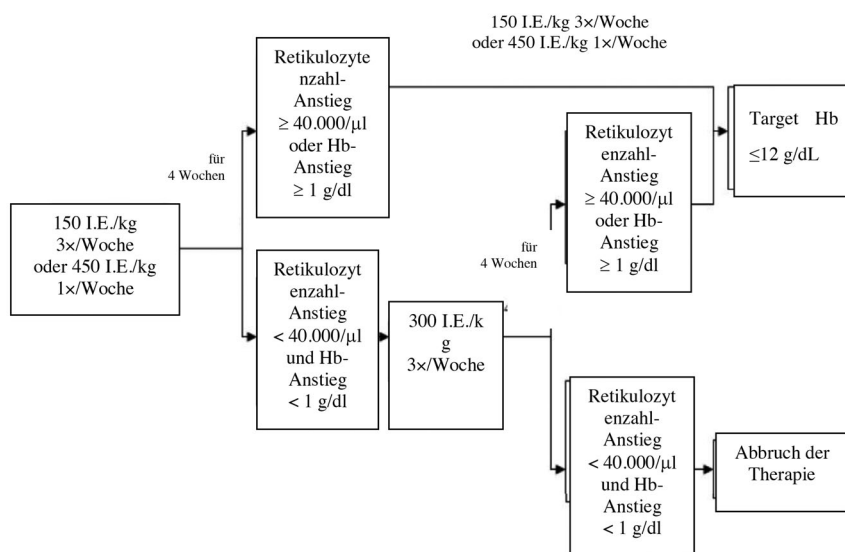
150 I.E./kg 3×/Woche oder 450 I.E./kg 1×/Woche

150 I.E./kg 3×/Woche oder 450 I.E./kg 1×/Woche

für 4 Wochen

Retikulozytenzahl-Anstieg ≥ 40.000/µl oder Hb-Anstieg ≥ 1 g/dl

Target Hb ≤12 g/dL

Retikulozytenzahl-Anstieg ≥ 40.000/µl oder Hb-Anstieg ≥ 1 g/dl

für 4 Wochen

Retikulozytenzahl-Anstieg < 40.000/µl und Hb-Anstieg < 1 g/dl

300 I.E./kg 3×/Woche

Retikulozytenzahl-Anstieg < 40.000/µl und Hb-Anstieg < 1 g/dl

Abbruch der Therapie